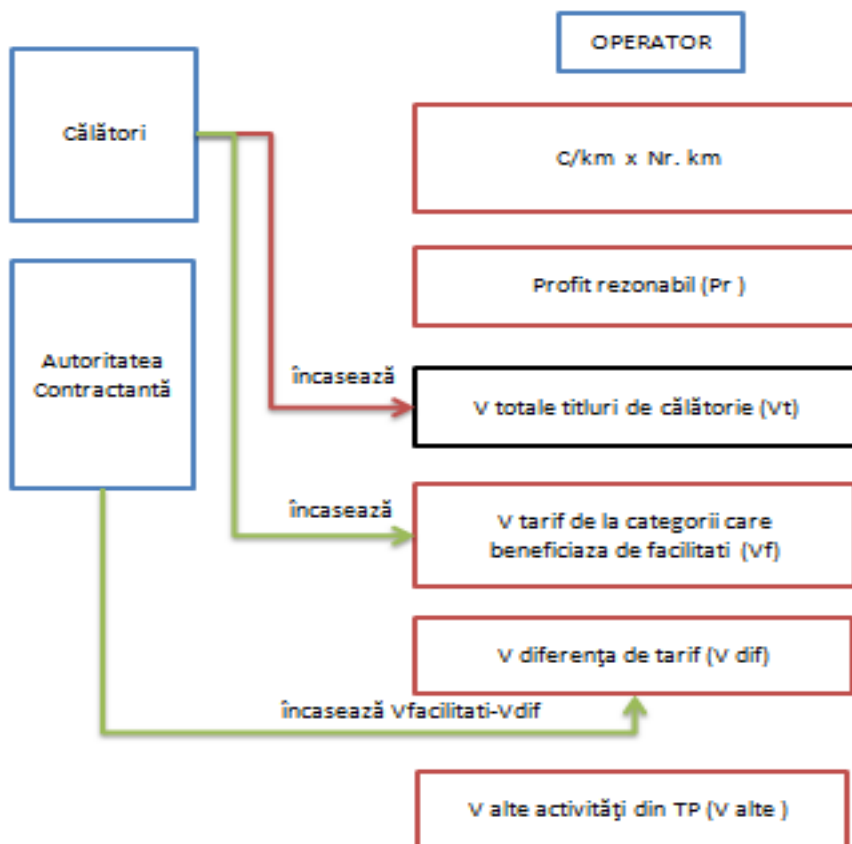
OPERATOR

Călători

C/km x Nr. km

Profit rezonabil (Pr )

Autoritatea Contractantă

încasează

V totale titluri de călătorie (Vt)

încasează

V tarif de la categorii care beneficiaza de facilitati (Vf)

V diferenţa de tarif (V dif)

încasează Vfacilitati-Vdif

V alte activităţi din TP (V alte )